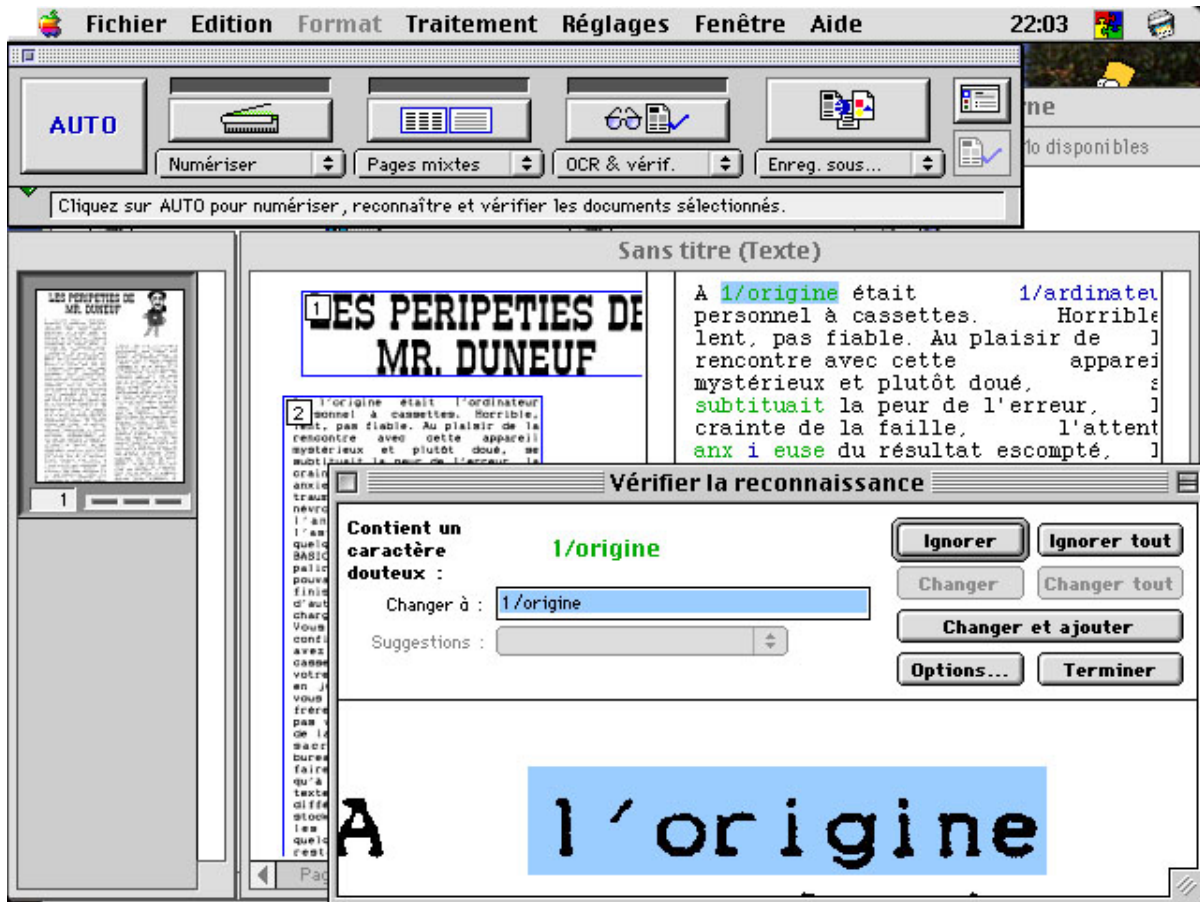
Fichier Edition Format Traitement Réglages Fenêtre Aide 22:03

AUTO

Numériser

Pages mixtes

OCR & vérif.

Enreg. sous...

rne

Mo disponibles

Cliquez sur AUTO pour numériser, reconnaître et vérifier les documents sélectionnés.

LES PERIPETIES DE MR. DUNEUF

1

Sans titre (Texte)

1 LES PERIPETIES DE MR. DUNEUF

2 l'origine était l'ordinateur personnel à cassettes. Horrible, lent, pas fiable. Au plaisir de la rencontre avec cette appareil mystérieux et plutôt doué, se subtituait la peur de l'erreur, la crain anxi trau névr l'an l'am quel BASI pali pouv fini d'au char Vous conf avez cass votr en j vous frèr pas de l sacr bure fair qu'à text diff stoc les quel rest

Pa

A 1/origine était 1/ardinateu personnel à cassettes. Horrible lent, pas fiable. Au plaisir de l rencontre avec cette apparei mystérieux et plutôt doué, s subtituait la peur de l'erreur, l crainte de la faille, l'attent anx i euse du résultat escompté, l

Vérifier la reconnaissance

Contient un caractère douteux :

1/origine

Changer à : 1/origine

Suggestions :

Ignorer

Ignorer tout

Changer

Changer tout

Changer et ajouter

Options...

Terminer

A l'origine